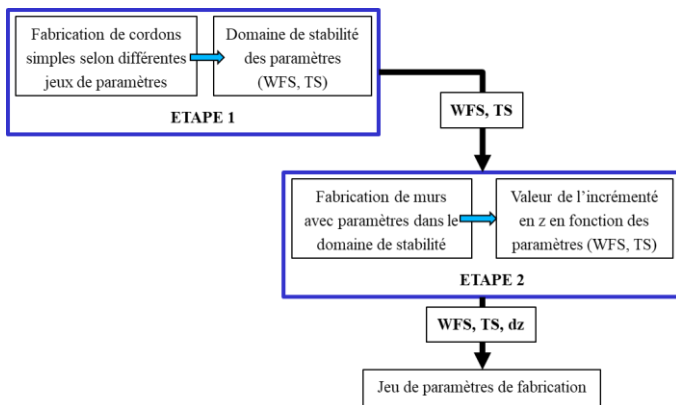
Fabrication de cordons simples selon différentes jeux de paramètres

Domaine de stabilité des paramètres (WFS, TS)

ETAPE 1

WFS, TS

Fabrication de murs avec paramètres dans le domaine de stabilité

Valeur de l'incrémenté en z en fonction des paramètres (WFS, TS)

ETAPE 2

WFS, TS, dz

Jeu de paramètres de fabrication